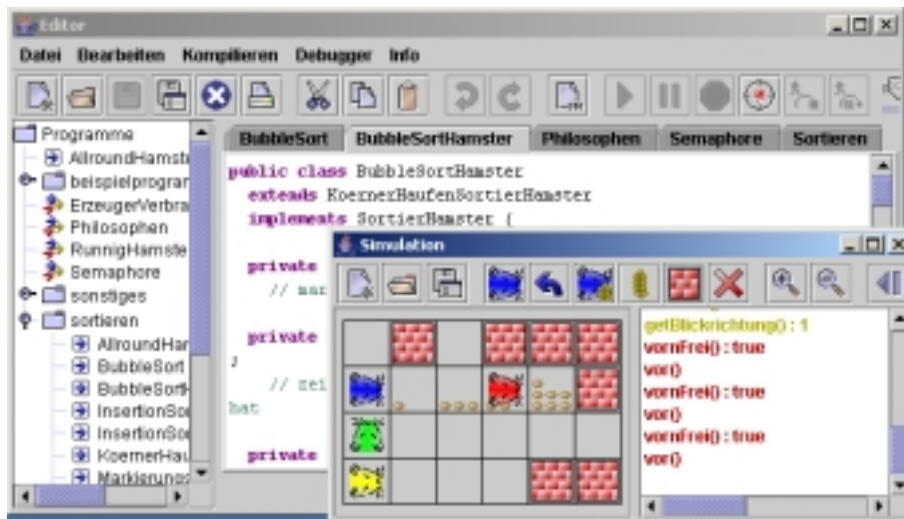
Editor

Datei Bearbeiten Kompilieren Debugger Info

Programme
AllroundHamst
beispielprogran
ErzeugerVerbra
Philosophen
RunnigHamste
Semaphore
sonstiges
sortieren
AllroundHar
BubbleSort
BubbleSortH
InsertionSor
InsertionSor
KoernerHau
Markierungs

BubbleSort BubbleSortHamster Philosophen Semaphore Sortieren

public class BubbleSortHamster
extends KoernerHaufenSortierHamster
implements SortierHamster {

private
// mar

private
}
// zei
hat

private

Simulation

getBlickrichtung() : 1
vornFrei() : true
vor()
vornFrei() : true
vor()
vornFrei() : true
vor()